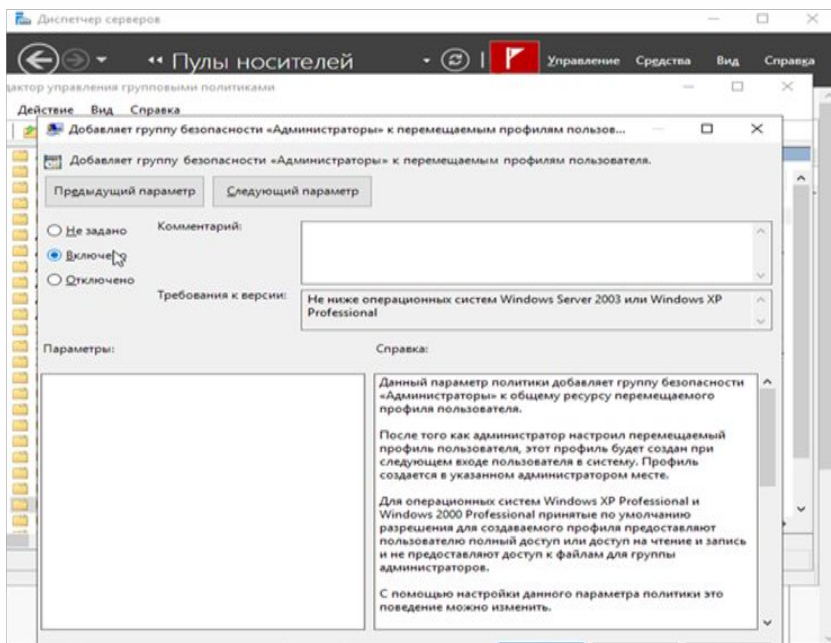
Диспетчер серверов

« Пулы носителей

Управление Средства Вид Справка

дактор управления групповыми политиками

Действие Вид Справка

Добавляет группу безопасности «Администраторы» к перемещаемым профилям пользов...

Добавляет группу безопасности «Администраторы» к перемещаемым профилям пользователя.

Предыдущий параметр

Следующий параметр

Не задано

Включено

Отключено

Комментарий:

Требования к версии:

Не ниже операционных систем Windows Server 2003 или Windows XP Professional

Параметры:

Справка:

Данный параметр политики добавляет группу безопасности «Администраторы» к общему ресурсу перемещаемого профиля пользователя.

После того как администратор настроил перемещаемый профиль пользователя, этот профиль будет создан при следующем входе пользователя в систему. Профиль создается в указанном администратором месте.

Для операционных систем Windows XP Professional и Windows 2000 Professional принятые по умолчанию разрешения для создаваемого профиля предоставляют пользователю полный доступ или доступ на чтение и запись и не предоставляют доступ к файлам для группы администраторов.

С помощью настройки данного параметра политики это поведение можно изменить.